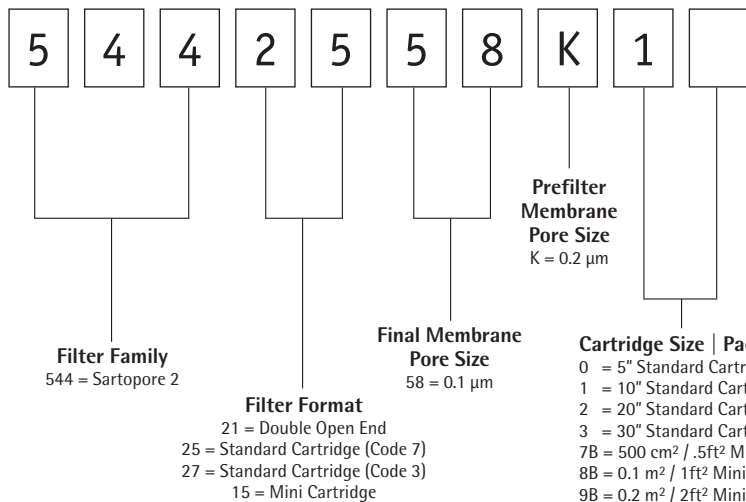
5 4 4 2 5 5 8 K 1

Prefilter Membrane Pore Size
K = 0.2 µm

Filter Family
544 = Sartopore 2

Final Membrane Pore Size
58 = 0.1 µm

Filter Format
21 = Double Open End
25 = Standard Cartridge (Code 7)
27 = Standard Cartridge (Code 3)
15 = Mini Cartridge

Cartridge Size | Pac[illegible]
0 = 5" Standard Cartr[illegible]
1 = 10" Standard Cart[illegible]
2 = 20" Standard Cart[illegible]
3 = 30" Standard Cart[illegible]
7B = 500 cm$^2$ / .5ft$^2$ M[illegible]
8B = 0.1 m$^2$ / 1ft$^2$ Mini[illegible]
9B = 0.2 m$^2$ / 2ft$^2$ Mini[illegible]